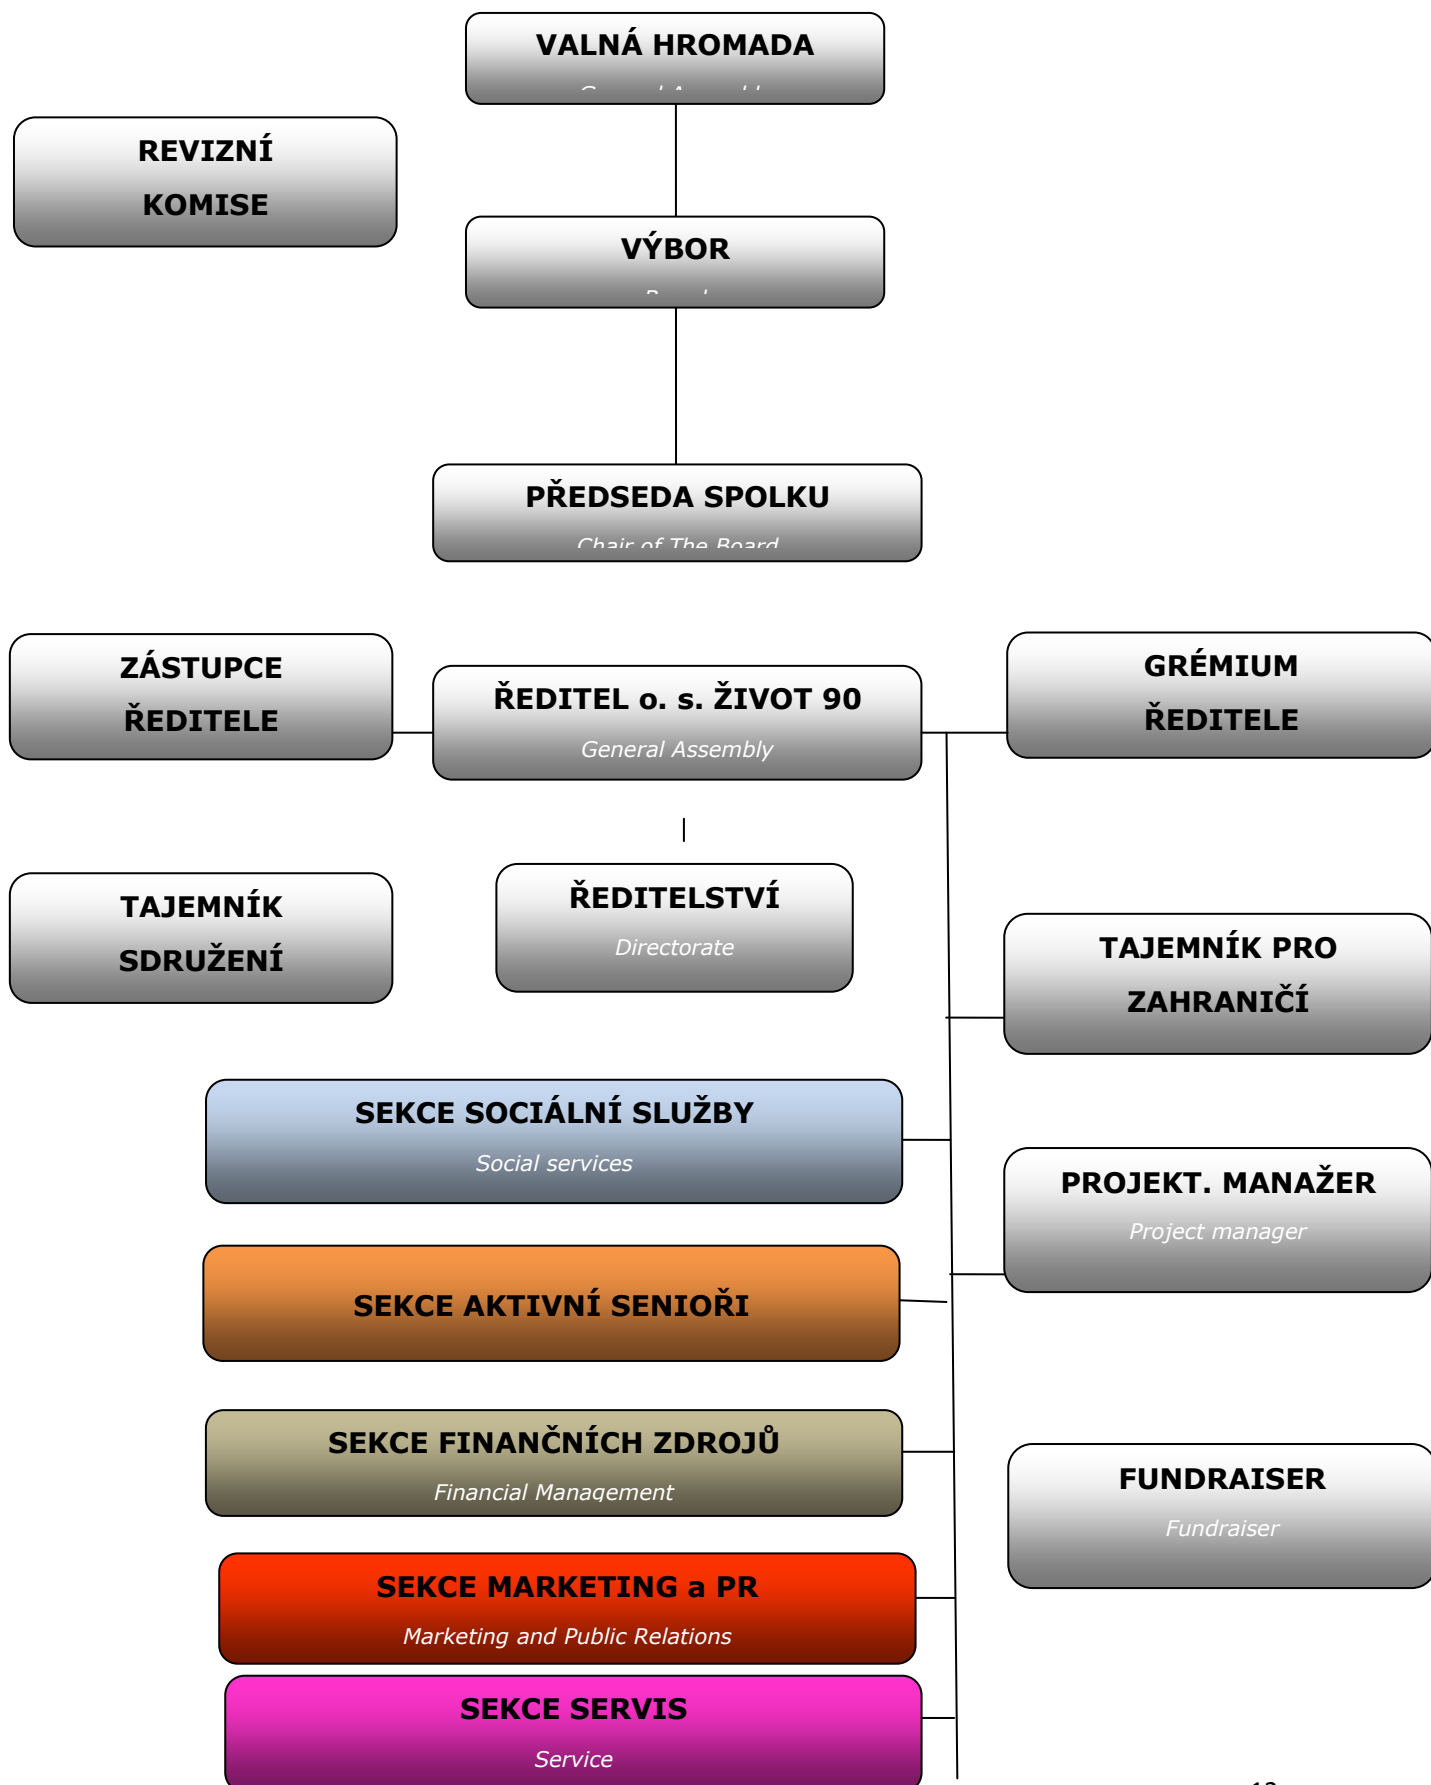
VALNÁ HROMADA
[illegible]

REVIZNÍ KOMISE

VÝBOR
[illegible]

PŘEDSEDA SPOLKU
Chair of The Board

ZÁSTUPCE ŘEDITELE

ŘEDITEL o. s. ŽIVOT 90
General Assembly

GRÉMIUM ŘEDITELE

TAJEMNÍK SDRUŽENÍ

ŘEDITELSTVÍ
Directorate

TAJEMNÍK PRO ZAHRANIČÍ

SEKCE SOCIÁLNÍ SLUŽBY
Social services

PROJEKT. MANAŽER
Project manager

SEKCE AKTIVNÍ SENIOŘI

SEKCE FINANČNÍCH ZDROJŮ
Financial Management

FUNDRAISER
Fundraiser

SEKCE MARKETING a PR
Marketing and Public Relations

SEKCE SERVIS
Service

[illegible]